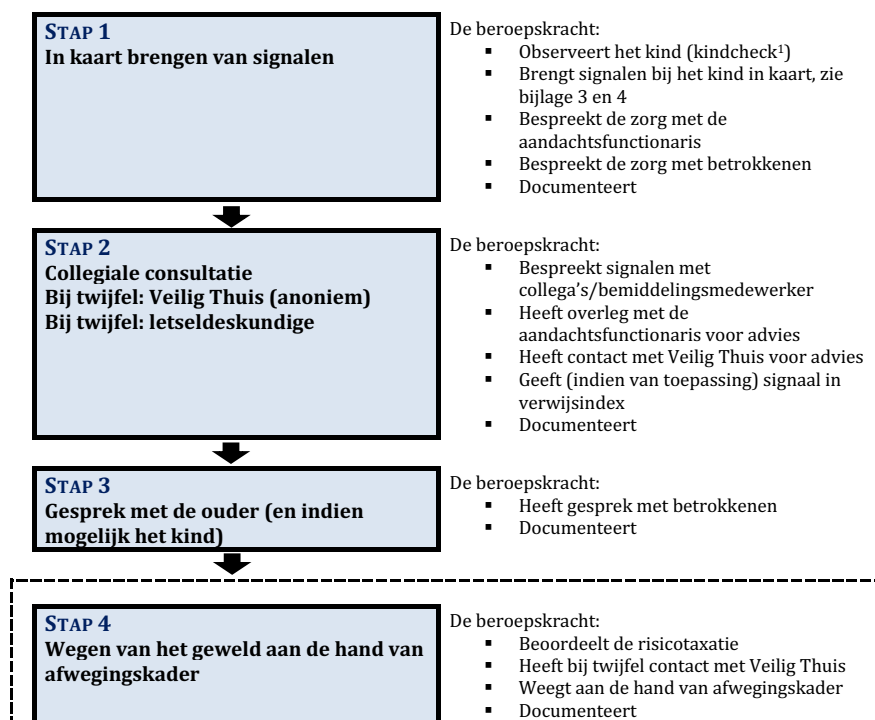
STAP 1
In kaart brengen van signalen

De beroepskracht:
- Observeert het kind (kindcheck$^1$)
- Brengt signalen bij het kind in kaart, zie bijlage 3 en 4
- Bespreekt de zorg met de aandachtsfunctionaris
- Bespreekt de zorg met betrokkenen
- Documenteert

STAP 2
Collegiale consultatie
Bij twijfel: Veilig Thuis (anoniem)
Bij twijfel: letseldeskundige

De beroepskracht:
- Bespreekt signalen met collega's/bemiddelingsmedewerker
- Heeft overleg met de aandachtsfunctionaris voor advies
- Heeft contact met Veilig Thuis voor advies
- Geeft (indien van toepassing) signaal in verwijsindex
- Documenteert

STAP 3
Gesprek met de ouder (en indien mogelijk het kind)

De beroepskracht:
- Heeft gesprek met betrokkenen
- Documenteert

STAP 4
Wegen van het geweld aan de hand van afwegingskader

De beroepskracht:
- Beoordeelt de risicotaxatie
- Heeft bij twijfel contact met Veilig Thuis
- Weegt aan de hand van afwegingskader
- Documenteert